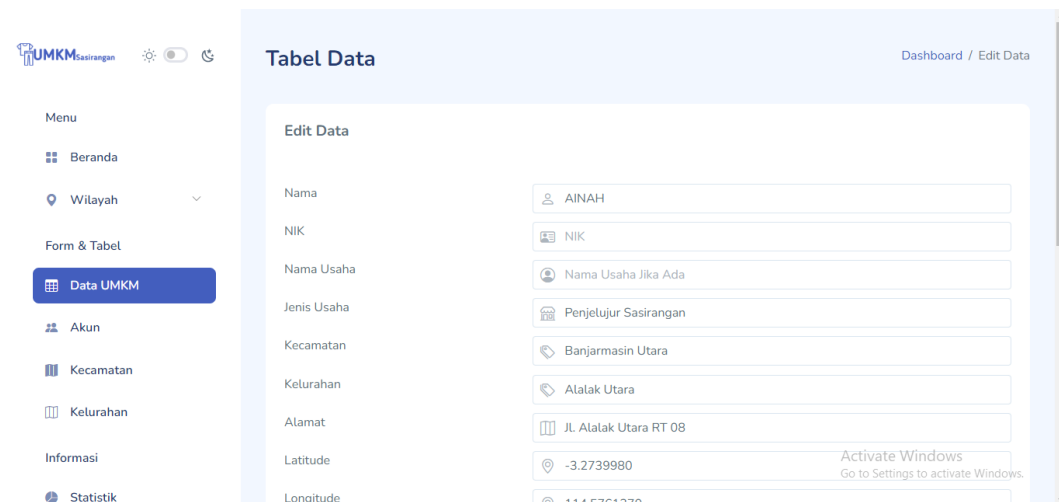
UMKM Sasirangan

Menu

Beranda

Wilayah

Form & Tabel

Data UMKM

Akun

Kecamatan

Kelurahan

Informasi

Statistik

Tabel Data

Dashboard / Edit Data

Edit Data

| | |
|---|---|
| Nama | AINAH |
| NIK | NIK |
| Nama Usaha | Nama Usaha Jika Ada |
| Jenis Usaha | Penjelujur Sasirangan |
| Kecamatan | Banjarmasin Utara |
| Kelurahan | Alalak Utara |
| Alamat | Jl. Alalak Utara RT 08 |
| Latitude | -3.2739980 |
| Longitude | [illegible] |

Activate Windows
Go to Settings to activate Windows.